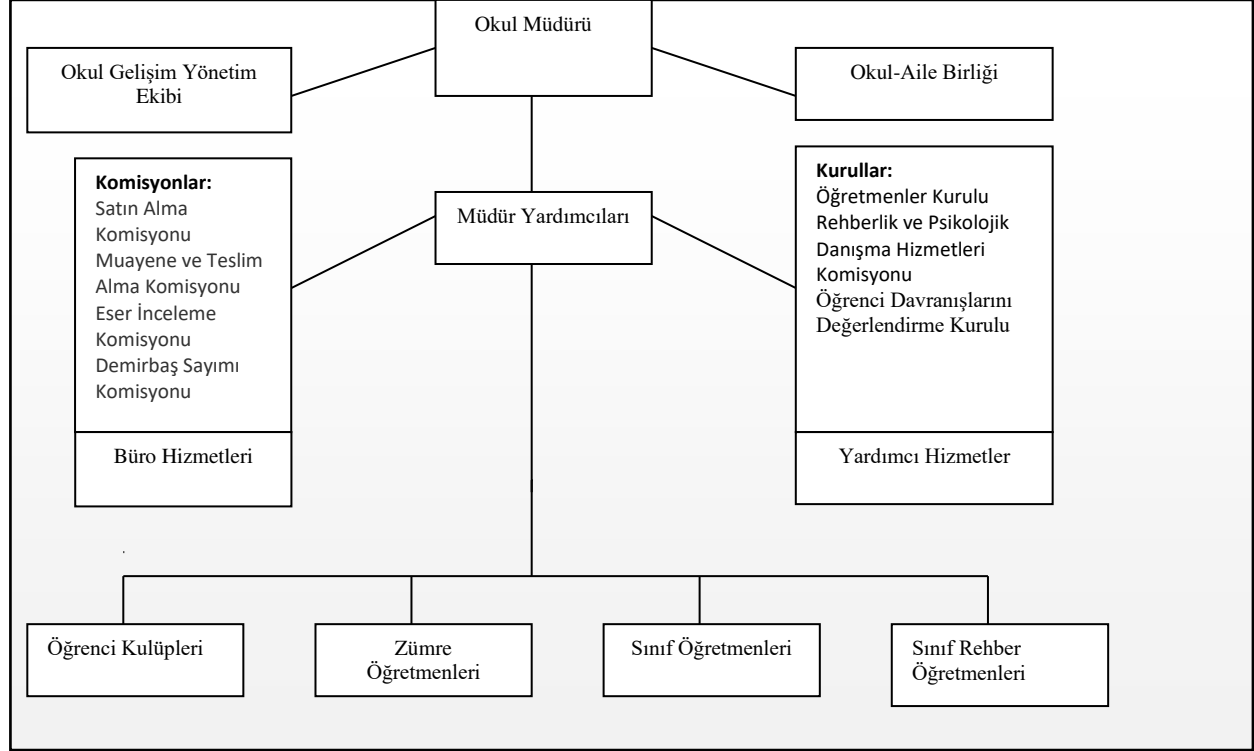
Okul Müdürü

Okul Gelişim Yönetim Ekibi

Okul-Aile Birliği

Komisyonlar:
Satın Alma Komisyonu
Muayene ve Teslim Alma Komisyonu
Eser İnceleme Komisyonu
Demirbaş Sayımı Komisyonu

Müdür Yardımcıları

Kurullar:
Öğretmenler Kurulu
Rehberlik ve Psikolojik Danışma Hizmetleri Komisyonu
Öğrenci Davranışlarını Değerlendirme Kurulu

Büro Hizmetleri

Yardımcı Hizmetler

Öğrenci Kulüpleri

Zümre Öğretmenleri

Sınıf Öğretmenleri

Sınıf Rehber Öğretmenleri